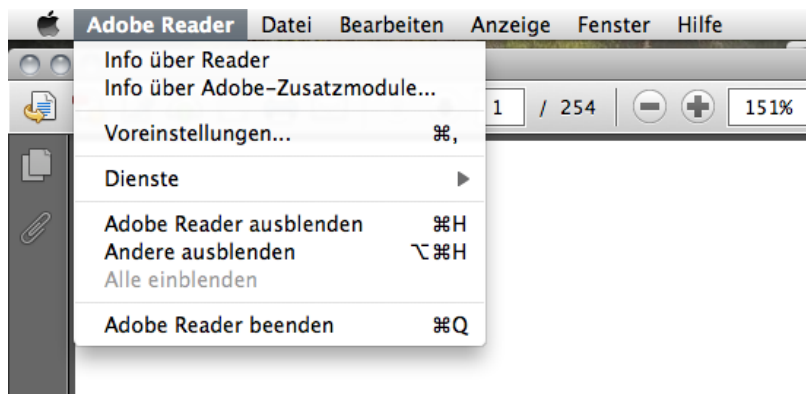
Adobe Reader Datei Bearbeiten Anzeige Fenster Hilfe

Info über Reader
Info über Adobe-Zusatzmodule...

Voreinstellungen... ⌘,

Dienste ▶

Adobe Reader ausblenden ⌘H
Andere ausblenden ⌥⌘H
Alle einblenden

Adobe Reader beenden ⌘Q

1 / 254 151%